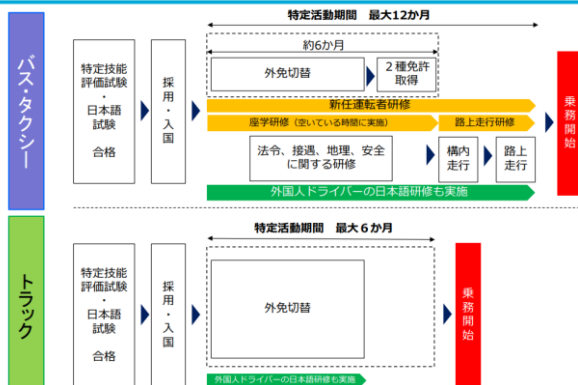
バス・タクシー

特定技能評価試験・日本語試験 合格

採用・入国

特定活動期間　最大12か月

約6か月

外免切替

２種免許取得

新任運転者研修

座学研修（空いている時間に実施）

路上走行研修

法令、接遇、地理、安全に関する研修

構内走行

路上走行

外国人ドライバーの日本語研修も実施

乗務開始

トラック

特定技能評価試験・日本語試験 合格

採用・入国

特定活動期間　最大６か月

外免切替

外国人ドライバーの日本語研修も実施

乗務開始